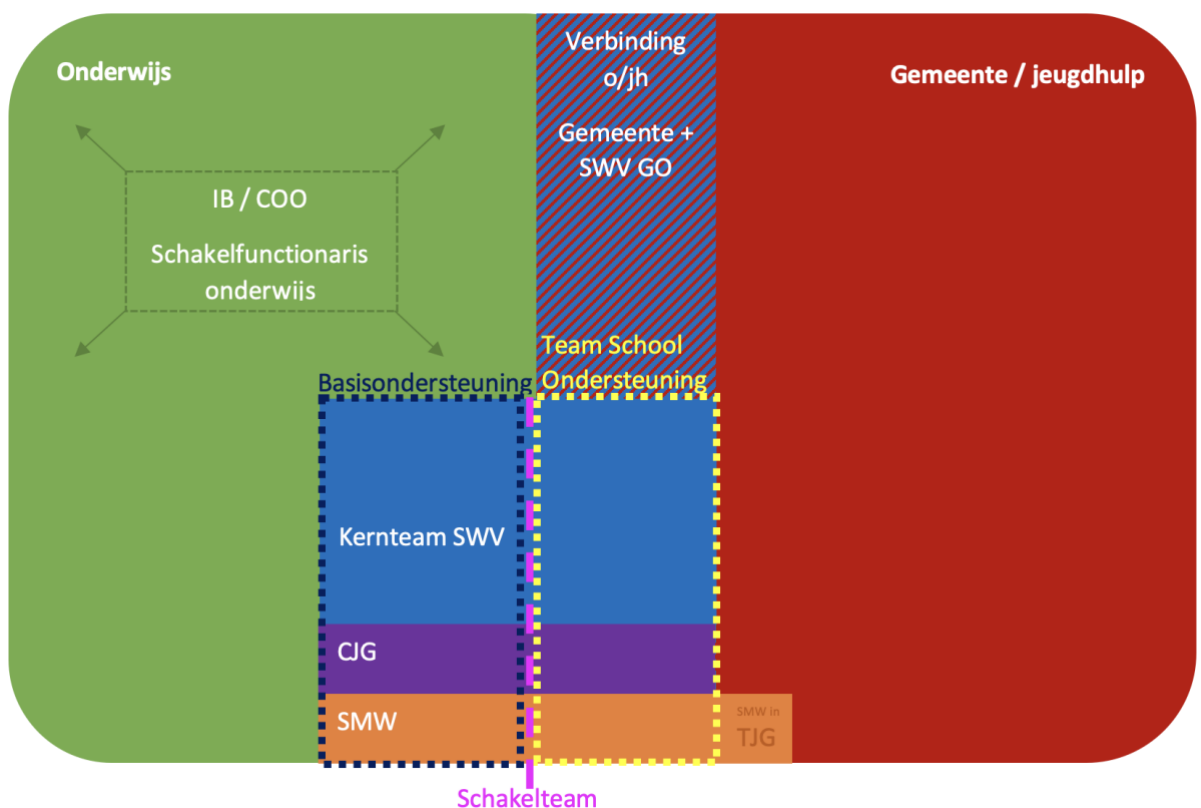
Onderwijs

Verbinding o/jh

Gemeente + SWV GO

Gemeente / jeugdhulp

IB / COO

Schakelfunctionaris onderwijs

Team School Ondersteuning

Basisondersteuning

Kernteam SWV

CJG

SMW

SMW in TJG

Schakelteam